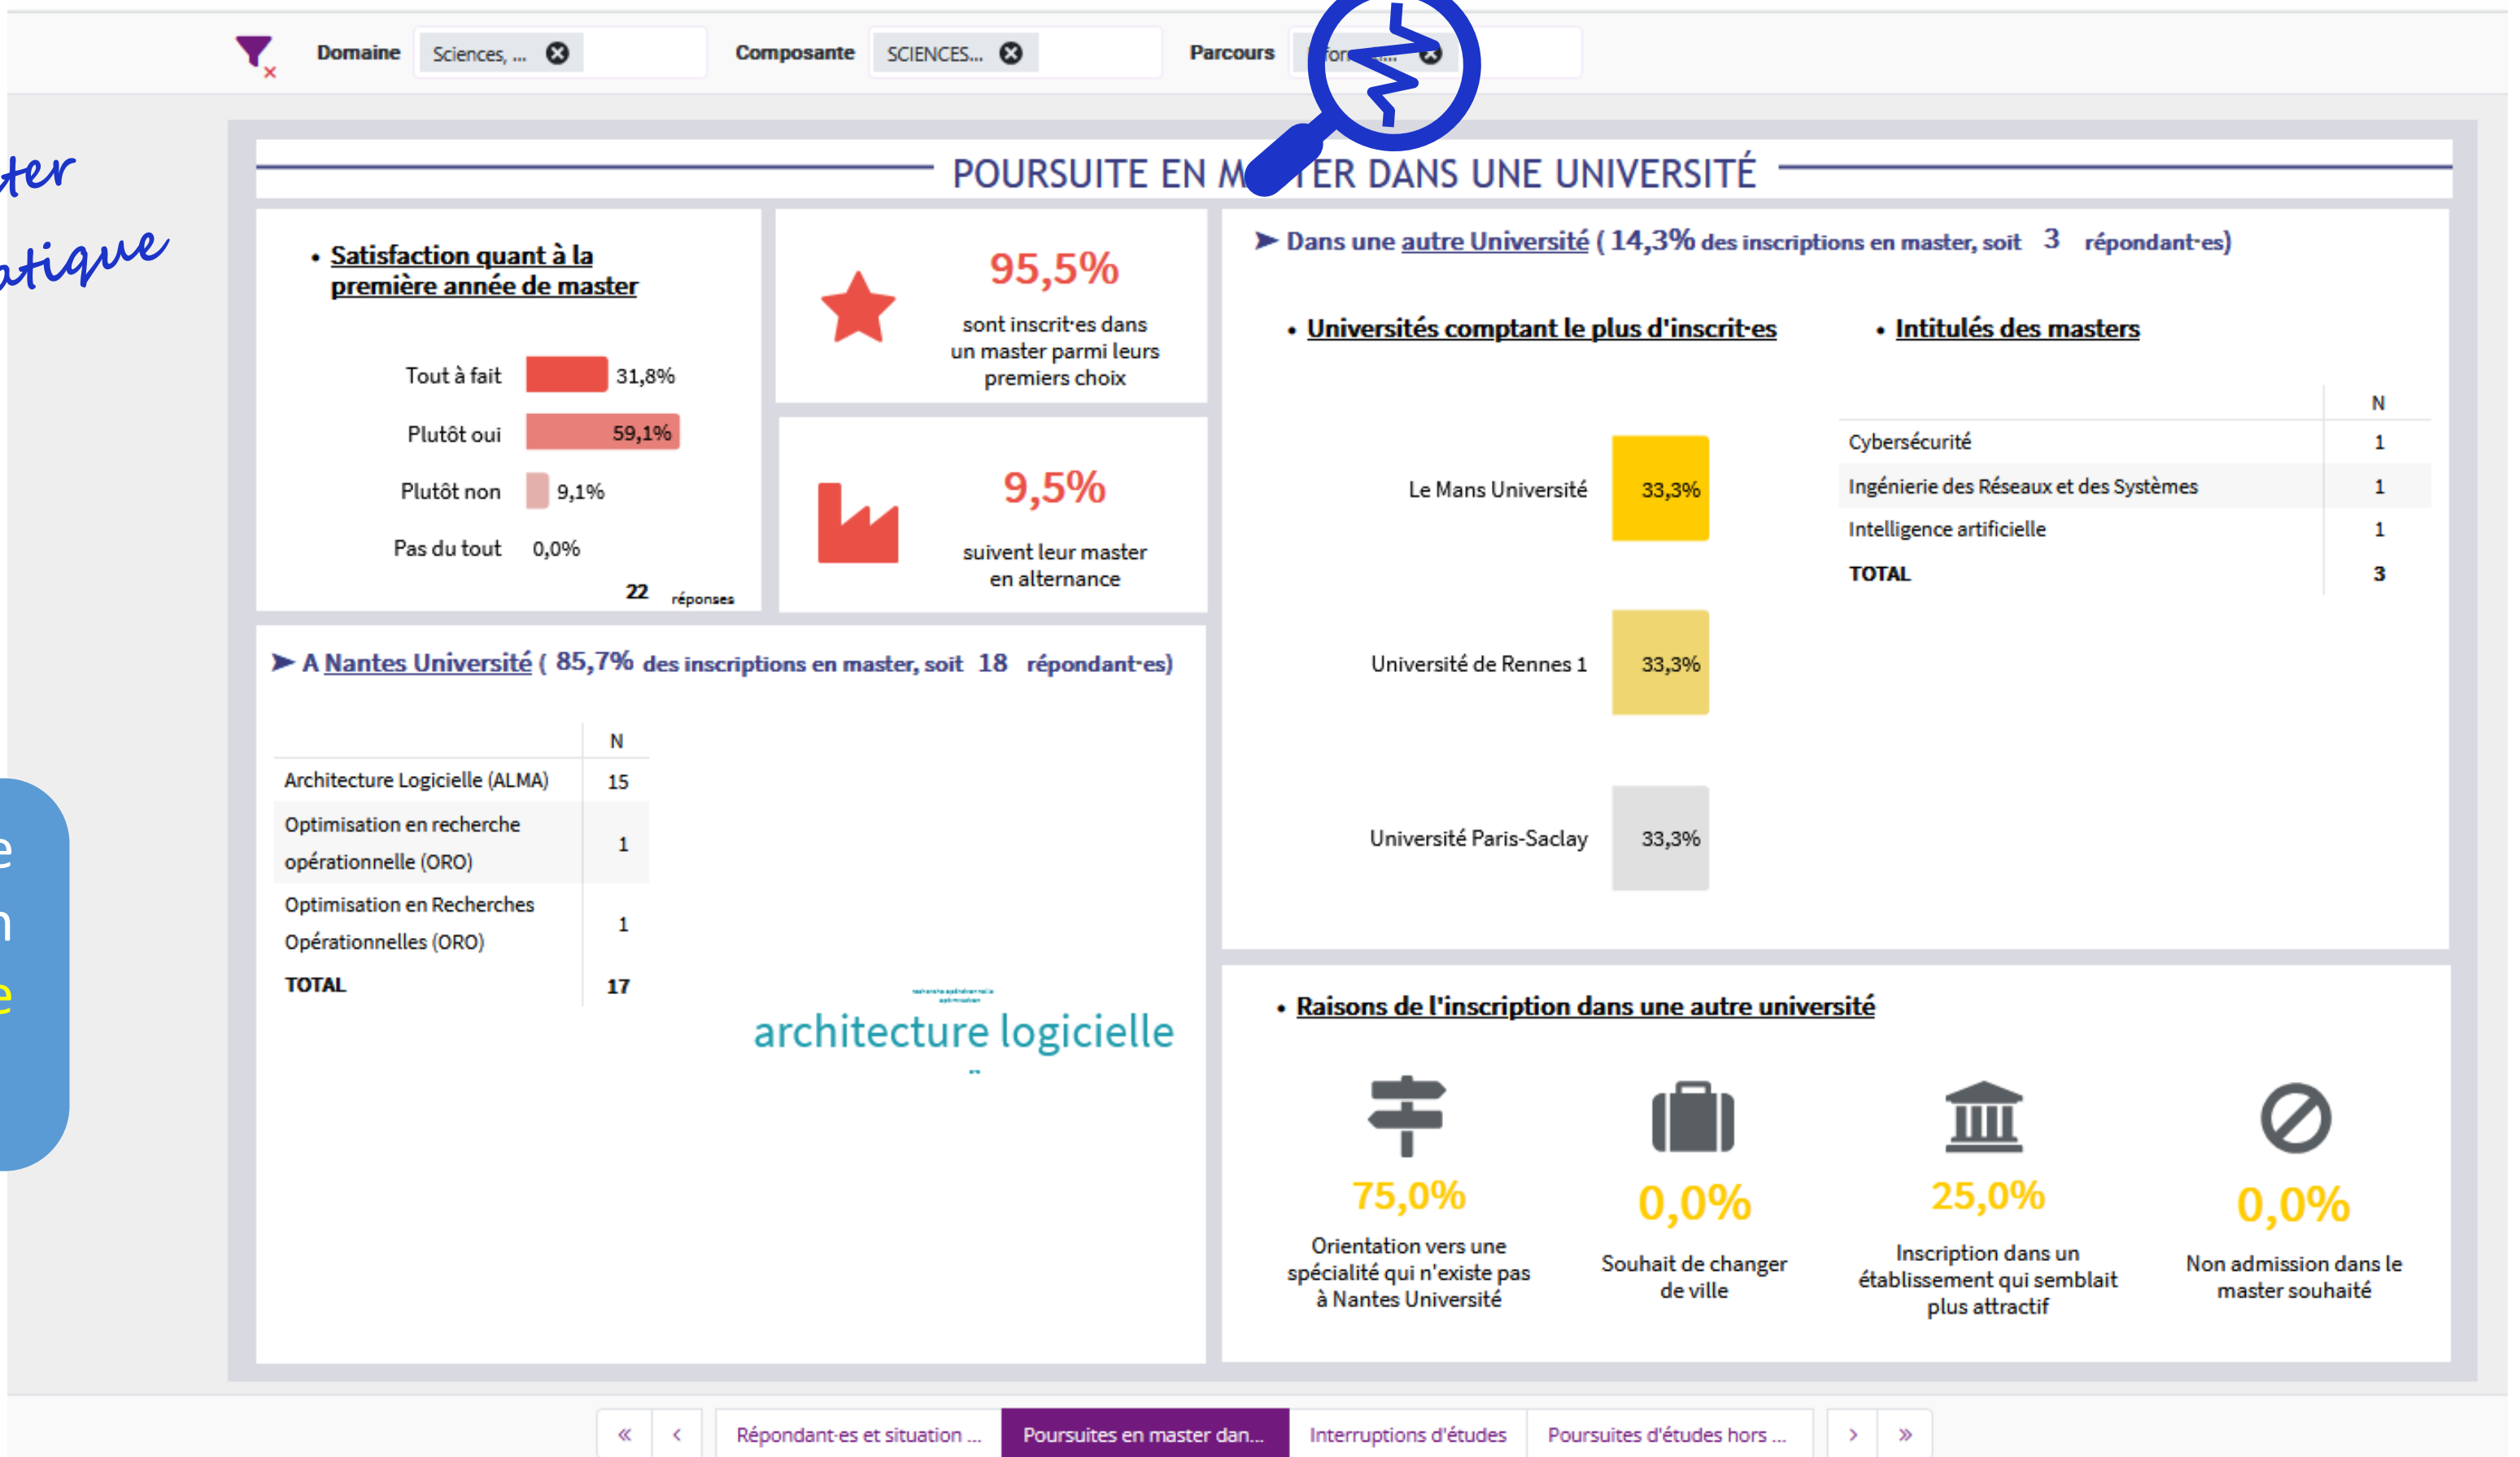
Domaine Sciences, ... Composante SCIENCES... Parcours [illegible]

ter
atique

POURSUITE EN M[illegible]TER DANS UNE UNIVERSITÉ

• Satisfaction quant à la première année de master

| | |
|---|---|
| Tout à fait | 31,8% |
| Plutôt oui | 59,1% |
| Plutôt non | 9,1% |
| Pas du tout | 0,0% |

22 réponses

95,5%
sont inscrit·es dans un master parmi leurs premiers choix

9,5%
suivent leur master en alternance

➤ A Nantes Université ( 85,7% des inscriptions en master, soit 18 répondant·es)

| | N |
|---|---|
| Architecture Logicielle (ALMA) | 15 |
| Optimisation en recherche opérationnelle (ORO) | 1 |
| Optimisation en Recherches Opérationnelles (ORO) | 1 |
| TOTAL | 17 |

architecture logicielle

➤ Dans une autre Université ( 14,3% des inscriptions en master, soit 3 répondant·es)

• Universités comptant le plus d'inscrit·es

| | |
|---|---|
| Le Mans Université | 33,3% |
| Université de Rennes 1 | 33,3% |
| Université Paris-Saclay | 33,3% |

• Intitulés des masters

| | N |
|---|---|
| Cybersécurité | 1 |
| Ingénierie des Réseaux et des Systèmes | 1 |
| Intelligence artificielle | 1 |
| TOTAL | 3 |

• Raisons de l'inscription dans une autre université

75,0%
Orientation vers une spécialité qui n'existe pas à Nantes Université

0,0%
Souhait de changer de ville

25,0%
Inscription dans un établissement qui semblait plus attractif

0,0%
Non admission dans le master souhaité

« ‹ Répondant·es et situation ... Poursuites en master dan... Interruptions d'études Poursuites d'études hors ... › »